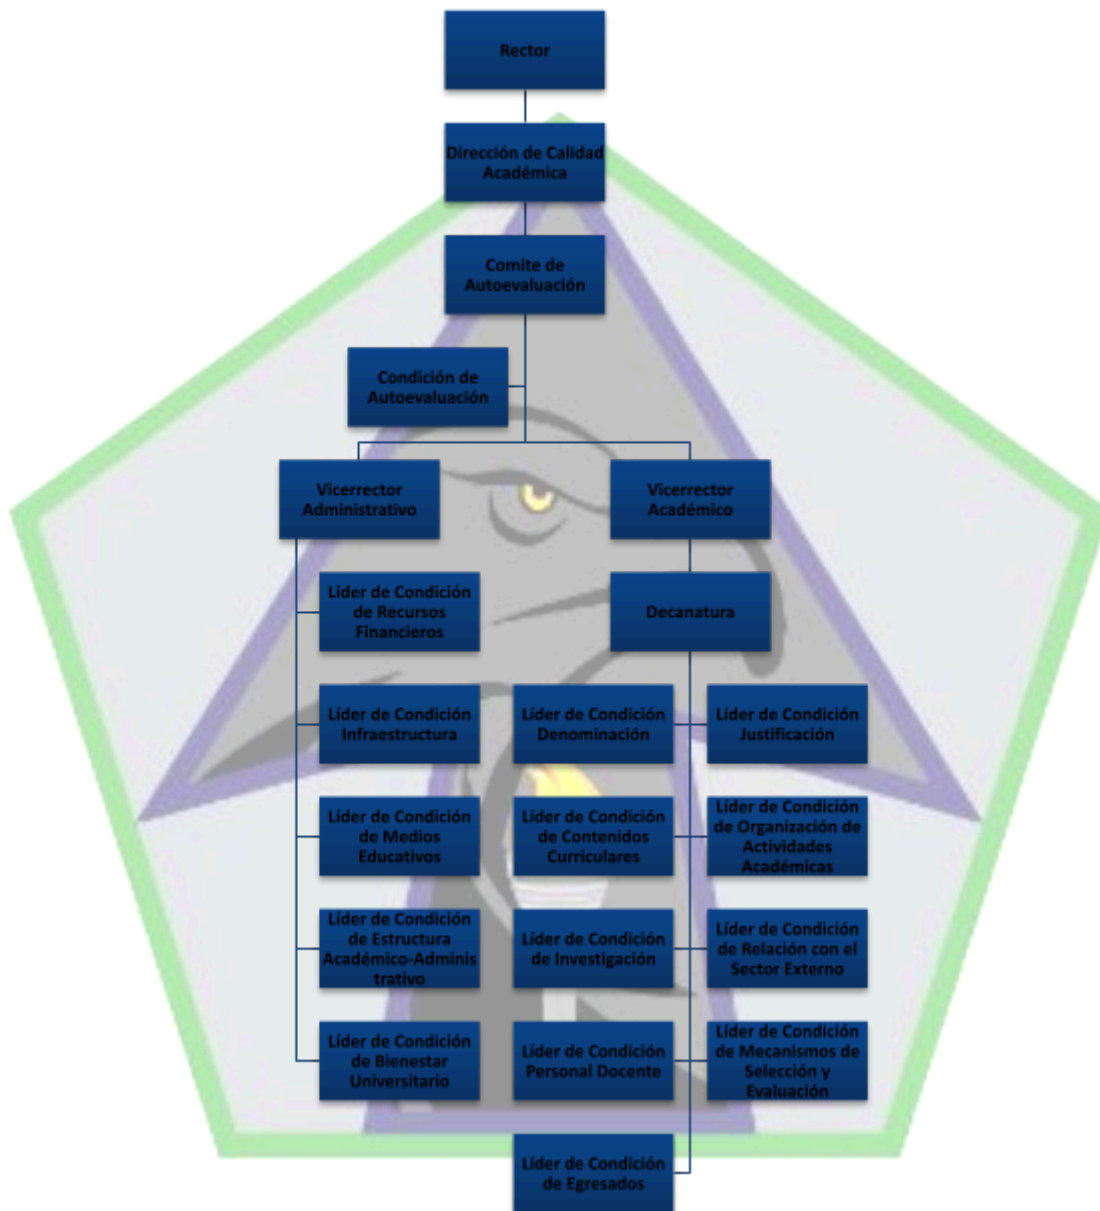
Rector

Dirección de Calidad Académica

Comite de Autoevaluación

Condición de Autoevaluación

Vicerrector Administrativo

Vicerrector Académico

Líder de Condición de Recursos Financieros

Decanatura

Líder de Condición Infraestructura

Líder de Condición Denominación

Líder de Condición Justificación

Líder de Condición de Medios Educativos

Líder de Condición de Contenidos Curriculares

Líder de Condición de Organización de Actividades Académicas

Líder de Condición de Estructura Académico-Administrativo

Líder de Condición de Investigación

Líder de Condición de Relación con el Sector Externo

Líder de Condición de Bienestar Universitario

Líder de Condición Personal Docente

Líder de Condición de Mecanismos de Selección y Evaluación

Líder de Condición de Egresados